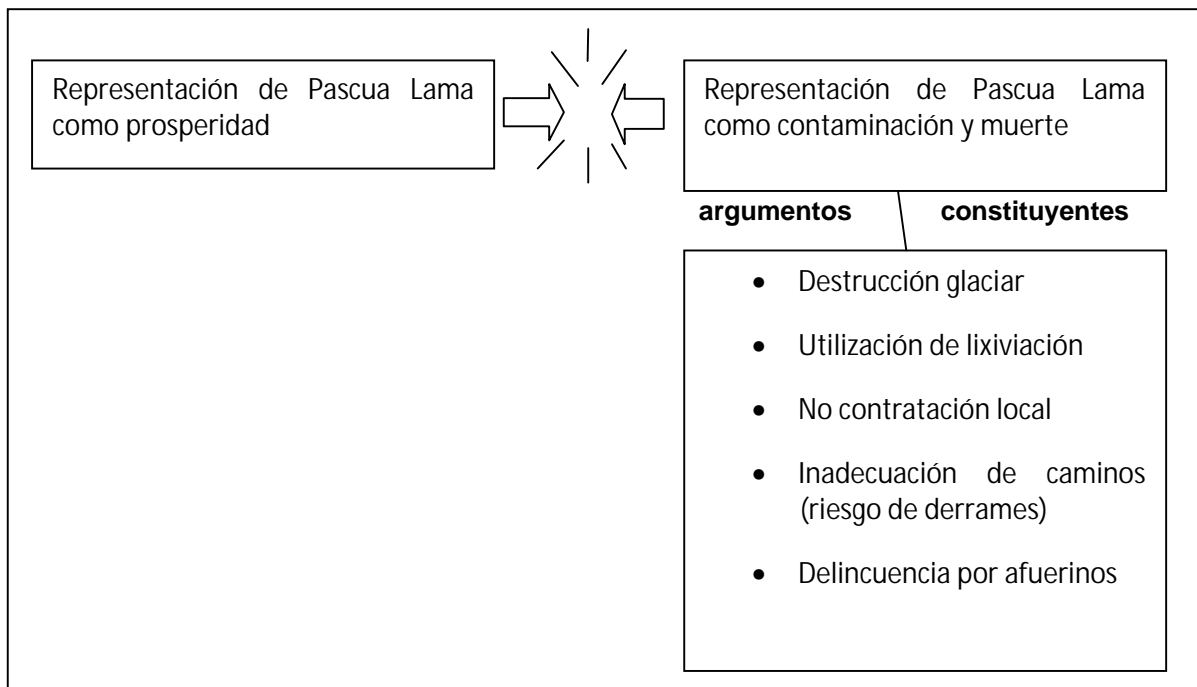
Representación de Pascua Lama como prosperidad

Representación de Pascua Lama como contaminación y muerte

argumentos constituyentes

- Destrucción glaciar
- Utilización de lixiviación
- No contratación local
- Inadecuación de caminos (riesgo de derrames)
- Delincuencia por afuerinos